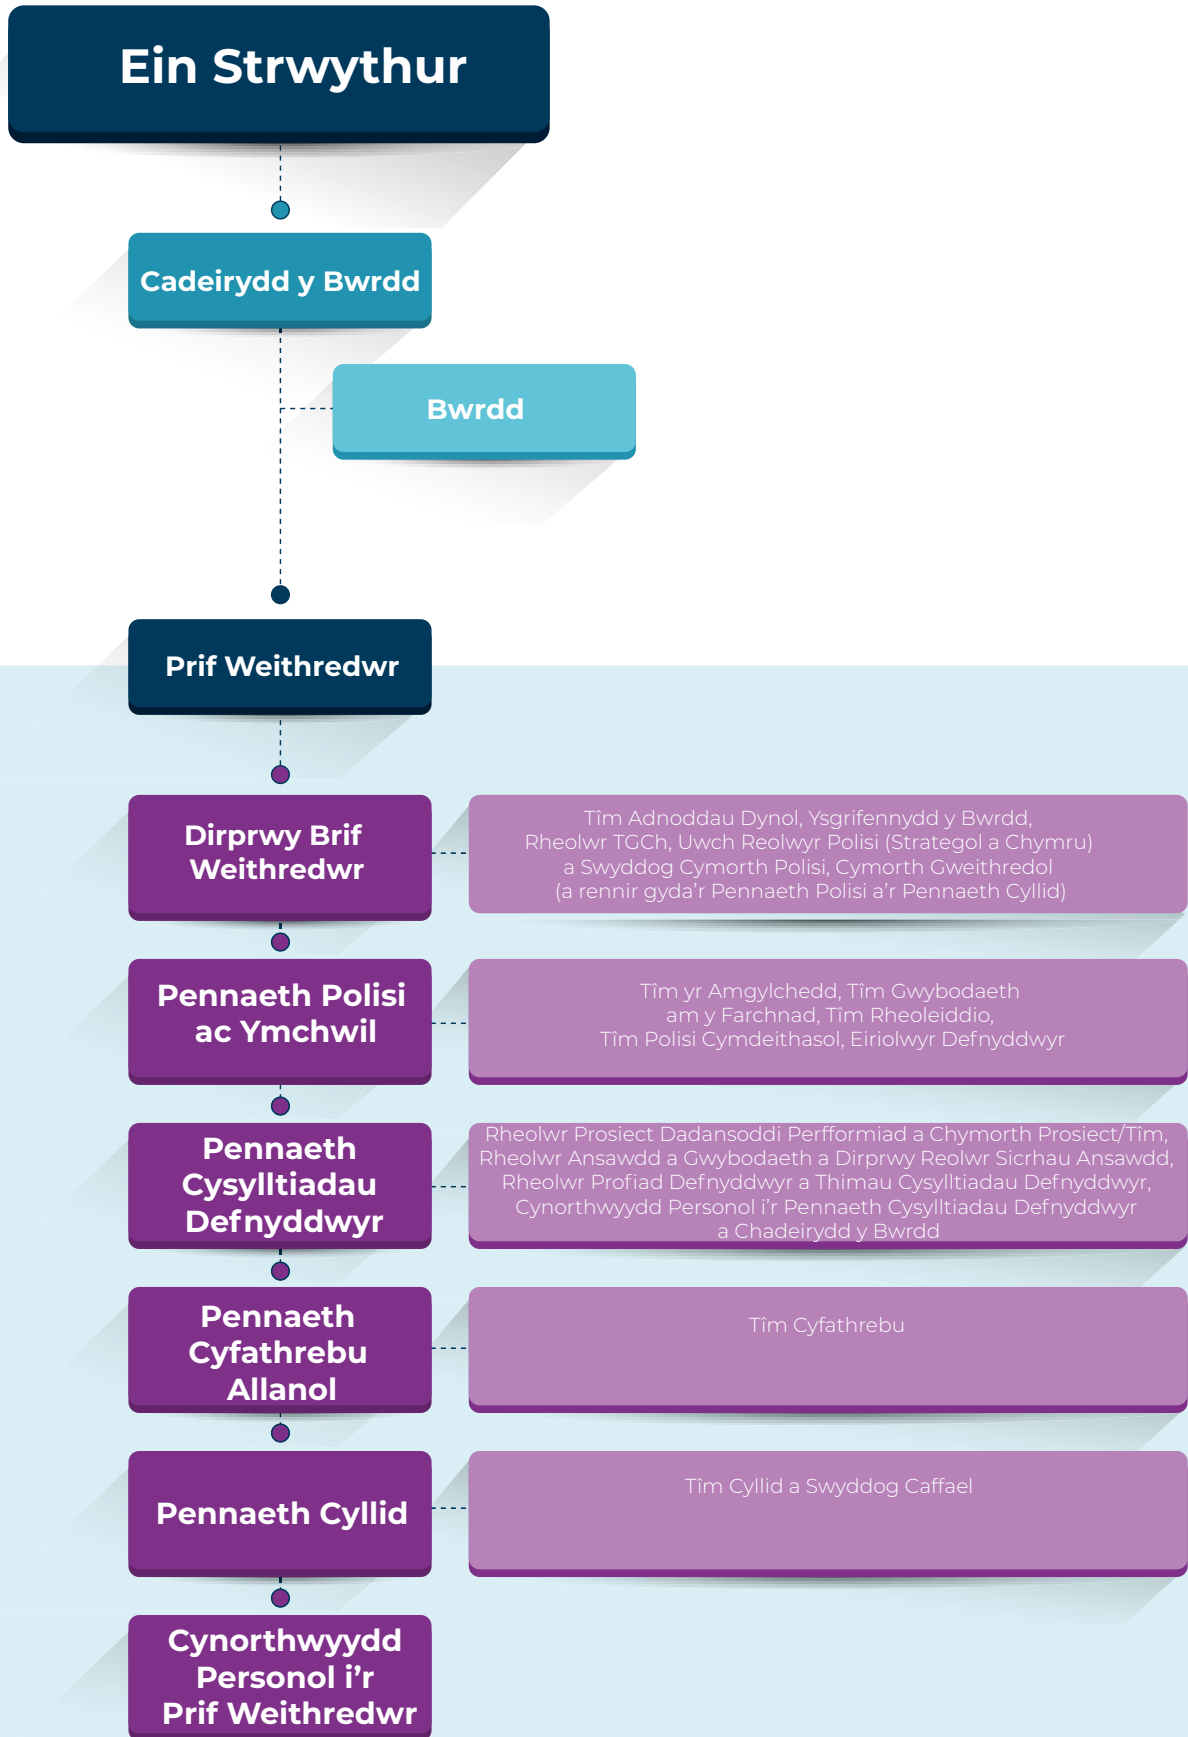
Ein Strwythur

Cadeirydd y Bwrdd

Bwrdd

Prif Weithredwr

Dirprwy Brif Weithredwr

Tîm Adnoddau Dynol, Ysgrifennydd y Bwrdd, Rheolwr TGCh, Uwch Reolwyr Polisi (Strategol a Chymru) a Swyddog Cymorth Polisi, Cymorth Gweithredol (a rennir gyda'r Pennaeth Polisi a'r Pennaeth Cyllid)

Pennaeth Polisi ac Ymchwil

Tîm yr Amgylchedd, Tîm Gwybodaeth am y Farchnad, Tîm Rheoleiddio, Tîm Polisi Cymdeithasol, Eiriolwyr Defnyddwyr

Pennaeth Cysylltiadau Defnyddwyr

Rheolwr Prosiect Dadansoddi Perfformiad a Chymorth Prosiect/Tîm, Rheolwr Ansawdd a Gwybodaeth a Dirprwy Reolwr Sicrhau Ansawdd, Rheolwr Profiad Defnyddwyr a Thimau Cysylltiadau Defnyddwyr, Cynorthwyydd Personol i'r Pennaeth Cysylltiadau Defnyddwyr a Chadeirydd y Bwrdd

Pennaeth Cyfathrebu Allanol

Tîm Cyfathrebu

Pennaeth Cyllid

Tîm Cyllid a Swyddog Caffael

Cynorthwyydd Personol i'r Prif Weithredwr